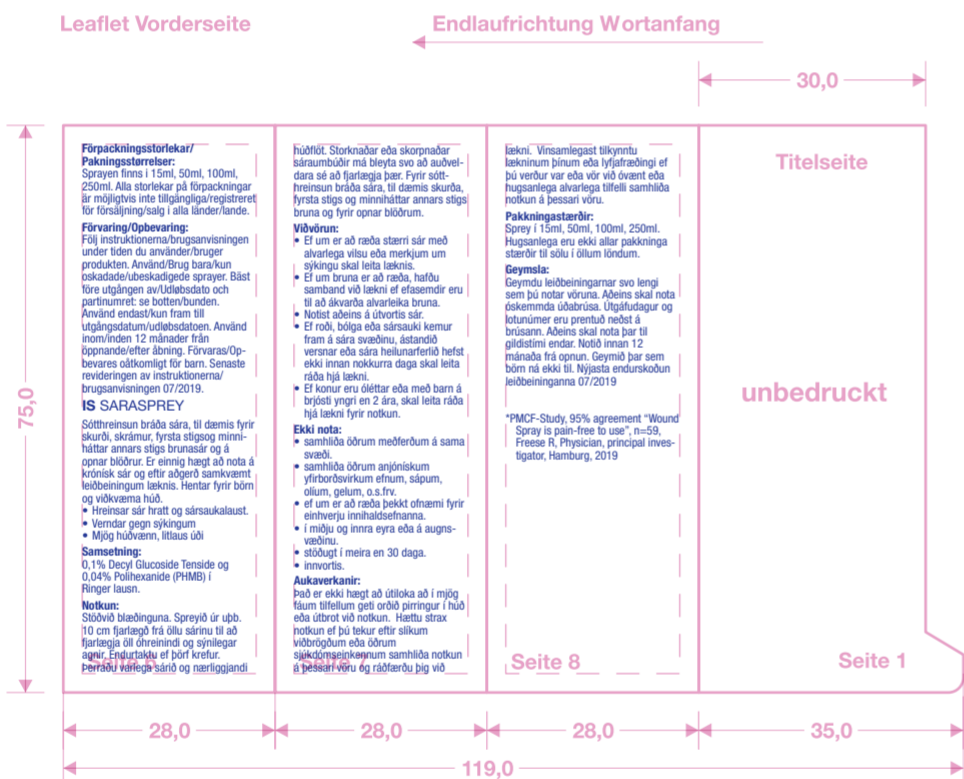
Leaflet Vorderseite

Endlaufrichtung Wortanfang

30,0

75,0

**Förpackningsstorlekar/ Pakningsstørrelser:**
Sprayen finns i 15ml, 50ml, 100ml, 250ml. Alla storlekar på förpackningar är möjligtvis inte tillgängliga/registreret för försäljning/salg i alla länder/lande.

**Förvaring/Opbevaring:**
Följ instruktionerna/brugsanvisningen under tiden du använder/bruger produkten. Använd/Brug bara/kun oskadade/ubeskadigede sprayer. Bäst före utgången av/Udløbsdato och partinumret: se botten/bunden. Använd endast/kun fram till utgångsdatum/udløbsdatoen. Använd inom/inden 12 månader från öppnande/efter åbning. Förvaras/Opbevares oåtkomligt för barn. Senaste revideringen av instruktionerna/brugsanvisningen 07/2019.

IS SARASPREY
Sótthreinsun bráða sára, til dæmis fyrir skurði, skrámur, fyrsta stigsog minniháttar annars stigs brunasár og á opnar blóðrur. Er einnig hægt að nota á krónísk sár og eftir aðgerð samkvæmt leiðbeiningum læknis. Hentar fyrir börn og viðkvæma húð.
• Hreinsar sár hratt og sársaukalaust.
• Verndar gegn sýkingum
• Mjög húðvænn, litlaus úði

**Samsetning:**
0,1% Decyl Glucoside Tenside og 0,04% Polihexanide (PHMB) í Ringer lausn.

**Notkun:**
Stöðvið blæðinguna. Spreyið úr u.þ.b. 10 cm fjarlægð frá öllu sárinu til að fjarlægja öll óhreinindi og sýnilegar agnir. Endurtakið ef þörf krefur. Þerrið varlega sárið og nærliggjandi

húðflöt. Storknaðar eða skorpnaðar sáraumbúðir má bleyta svo að auðveldara sé að fjarlægja þær. Fyrir sótthreinsun bráða sára, til dæmis skurða, fyrsta stigs og minniháttar annars stigs bruna og fyrir opnar blóðrum.

**Viðvörun:**
• Ef um er að ræða stærri sár með alvarlega vilsu eða merkjum um sýkingu skal leita læknis.
• Ef um bruna er að ræða, hafðu samband við lækni ef efasemdir eru til að ákvarða alvarleika bruna.
• Notist aðeins á útvortis sár.
• Ef roði, bólga eða sársauki kemur fram á sára svæðinu, ástandið versnar eða sára heilunarferlið hefst ekki innan nokkurra daga skal leita ráða hjá lækni.
• Ef konur eru óléttar eða með barn á brjósti yngri en 2 ára, skal leita ráða hjá lækni fyrir notkun.

**Ekki nota:**
• samhliða öðrum meðferðum á sama svæði.
• samhliða öðrum anjóniskum yfirborðsvirkum efnum, sápum, olíum, gelum, o.s.frv.
• ef um er að ræða þekkt ofnæmi fyrir einhverju innihaldsefnanna.
• í miðju og innra eyra eða á augnsvæðinu.
• stöðugt í meira en 30 daga.
• innvortis.

**Aukaverkanir:**
Það er ekki hægt að útiloka að í mjög fáum tilfellum geti orðið pirringur í húð eða útbrot við notkun. Hættu strax notkun ef þú tekur eftir slíkum viðbrögðum eða öðrum sjúkdómseinkennum samhliða notkun á þessari vöru og ráðfærðu þig við

lækni. Vinsamlegast tilkynntu lækninum þínum eða lyfjafræðingi ef þú verður var eða vör við óvænt eða hugsanlega alvarlega tilfelli samhliða notkun á þessari vöru.

**Pakkningastærðir:**
Sprey í 15ml, 50ml, 100ml, 250ml. Hugsanlega eru ekki allar pakkninga stærðir til sölu í öllum löndum.

**Geymsla:**
Geymdu leiðbeiningarnar svo lengi sem þú notar vöruna. Aðeins skal nota óskemmda úðabrúsa. Útgáfudagur og lotunúmer eru prentuð neðst á brúsann. Aðeins skal nota þar til gildistími endar. Notið innan 12 mánaða frá opnun. Geymið þar sem börn ná ekki til. Nýjasta endurskoðun leiðbeininganna 07/2019

*PMCF-Study, 95% agreement “Wound Spray is pain-free to use”, n=59, Freese R, Physician, principal investigator, Hamburg, 2019

Seite 8

Titelseite

unbedruckt

Seite 1

28,0 28,0 28,0 35,0

119,0